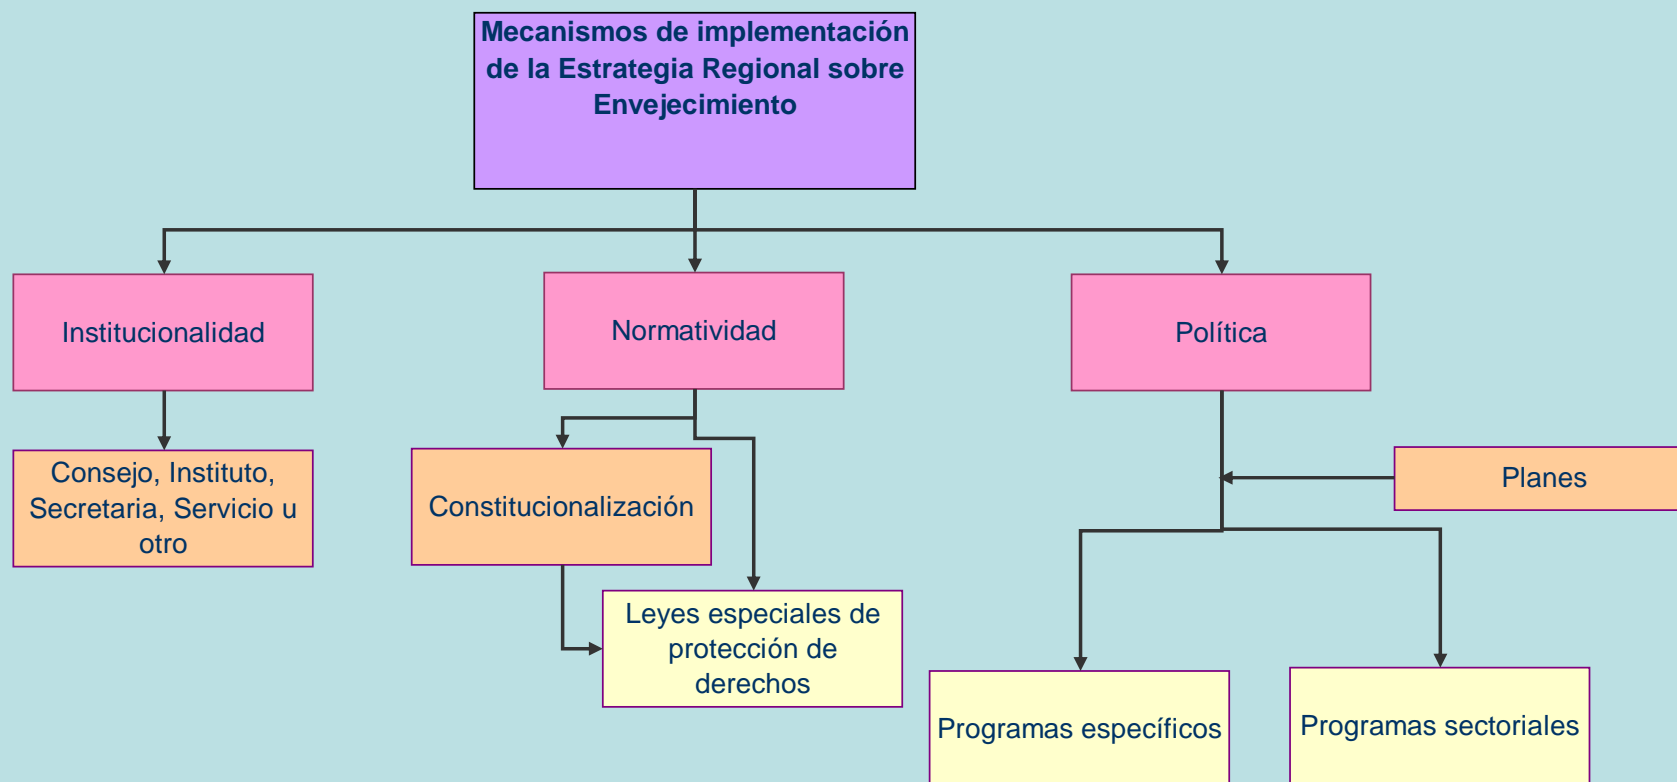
Mecanismos de implementación de la Estrategia Regional sobre Envejecimiento

Institucionalidad

Normatividad

Política

Consejo, Instituto, Secretaria, Servicio u otro

Constitucionalización

Leyes especiales de protección de derechos

Planes

Programas específicos

Programas sectoriales